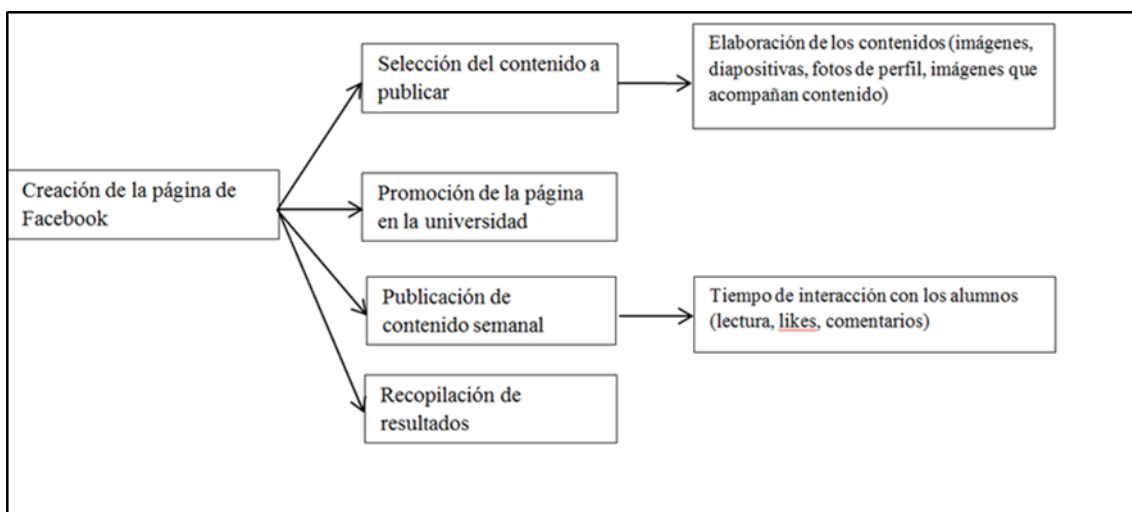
Creación de la página de Facebook

Selección del contenido a publicar

Elaboración de los contenidos (imágenes, diapositivas, fotos de perfil, imágenes que acompañan contenido)

Promoción de la página en la universidad

Publicación de contenido semanal

Tiempo de interacción con los alumnos (lectura, likes, comentarios)

Recopilación de resultados